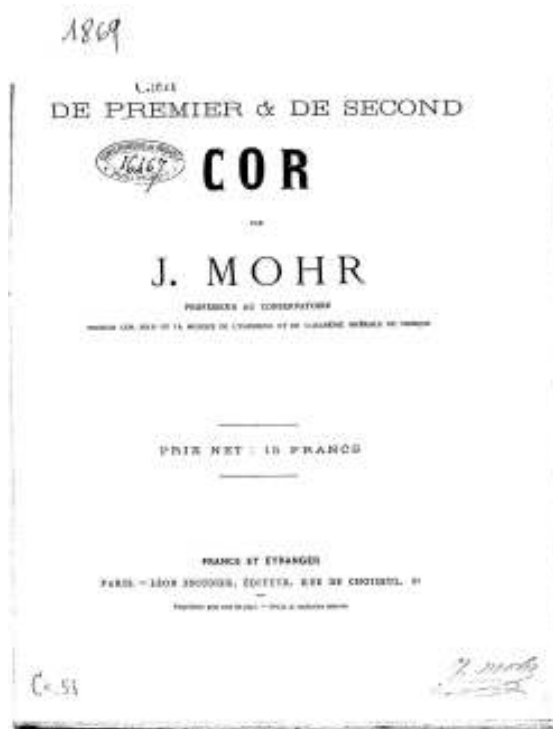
1869

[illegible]
DE PREMIER & DE SECOND

16167

COR

PAR

J. MOHR

PROFESSEUR AU CONSERVATOIRE

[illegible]

PRIX NET : 15 FRANCS

FRANCE ET ÉTRANGER

PARIS. — LÉON ESCUDIER, ÉDITEUR, RUE DE CHOISEUL, 21

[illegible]

C. 51

J. Mohr